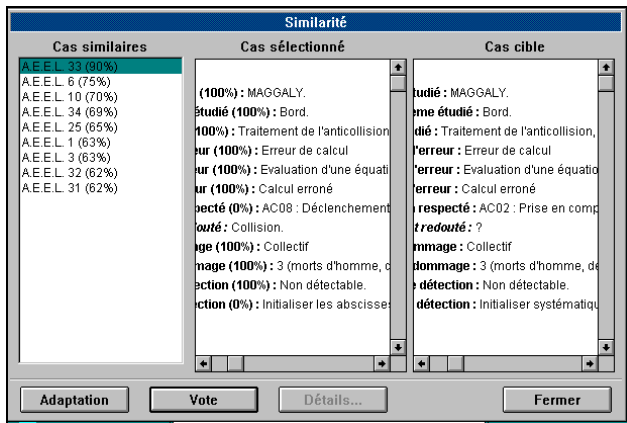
Similarité

Cas similaires

A.E.E.L. 33 (90%)
A.E.E.L. 6 (75%)
A.E.E.L. 10 (70%)
A.E.E.L. 34 (69%)
A.E.E.L. 25 (65%)
A.E.E.L. 1 (63%)
A.E.E.L. 3 (63%)
A.E.E.L. 32 (62%)
A.E.E.L. 31 (62%)

Cas sélectionné

(100%) : MAGGALY.
étudié (100%) : Bord.
100%) : Traitement de l'anticollision
reur (100%) : Erreur de calcul
ur (100%) : Evaluation d'une équati
ur (100%) : Calcul erroné
especté (0%) : AC08 : Déclenchement
outé : Collision.
age (100%) : Collectif
mage (100%) : 3 (morts d'homme, c
ection (100%) : Non détectable.
ction (0%) : Initialiser les abscisses

Cas cible

tudié : MAGGALY.
me étudié : Bord.
dié : Traitement de l'anticollision,
l'erreur : Erreur de calcul
'erreur : Evaluation d'une équatio
'erreur : Calcul erroné
respecté : AC02 : Prise en comp
t redouté : ?
mmage : Collectif
dommage : 3 (morts d'homme, de
e détection : Non détectable.
détection : Initialiser systématiqu

Adaptation
Vote
Détails...
Fermer